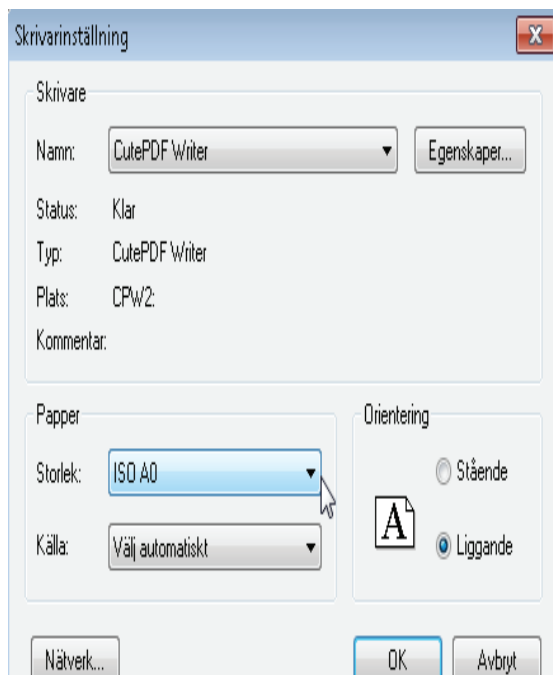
Skrivarinställning

Skrivare

Namn: CutePDF Writer

Egenskaper...

Status: Klar

Typ: CutePDF Writer

Plats: CPW2:

Kommentar:

Papper

Storlek: ISO A0

Källa: Välj automatiskt

Orientering

A

Stående

Liggande

Nätverk...

OK

Avbryt